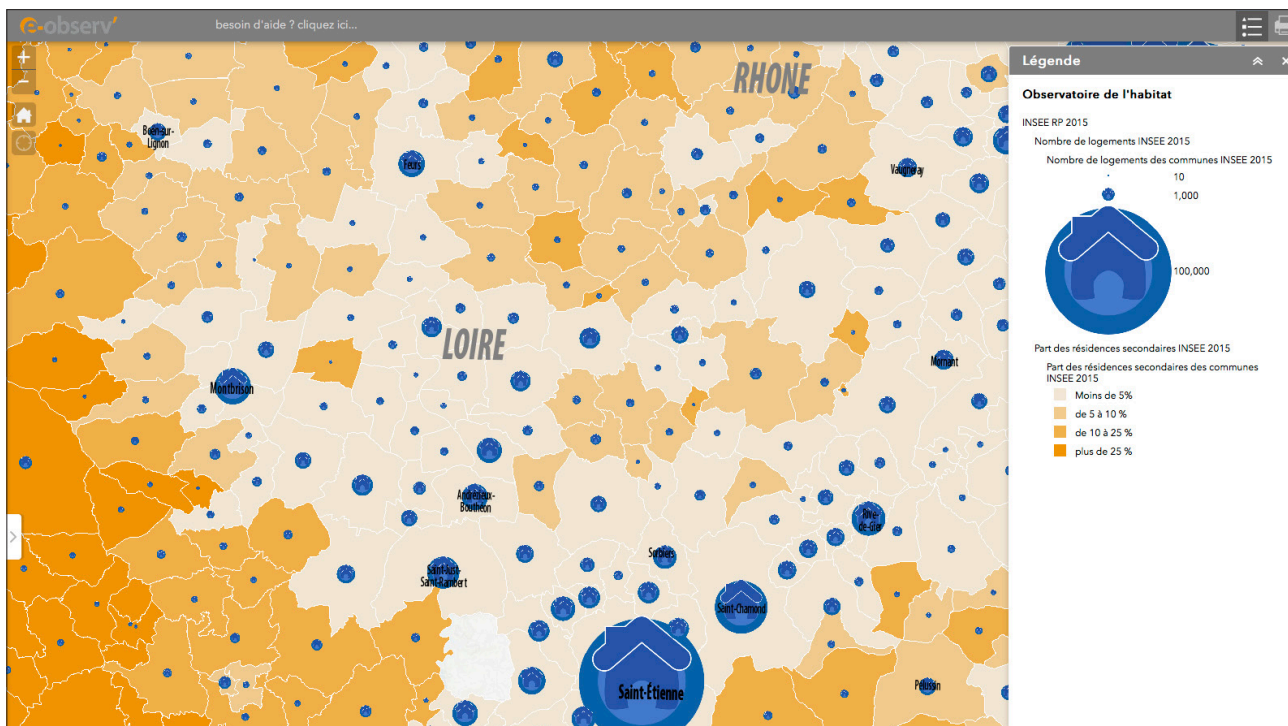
e-observ'

besoin d'aide ? cliquez ici...

RHONE

LOIRE

Boën-sur-Lignon

Feurs

Vaugneray

Montbrison

Mornant

Andrézieux-Bouthéon

Rive-de-Gier

Sorbiers

Saint-Just-Saint-Rambert

Saint-Chamond

Saint-Étienne

Pélussin

Légende

Observatoire de l'habitat

INSEE RP 2015

Nombre de logements INSEE 2015

Nombre de logements des communes INSEE 2015

10

1,000

100,000

Part des résidences secondaires INSEE 2015

Part des résidences secondaires des communes INSEE 2015

Moins de 5%

de 5 à 10 %

de 10 à 25 %

plus de 25 %